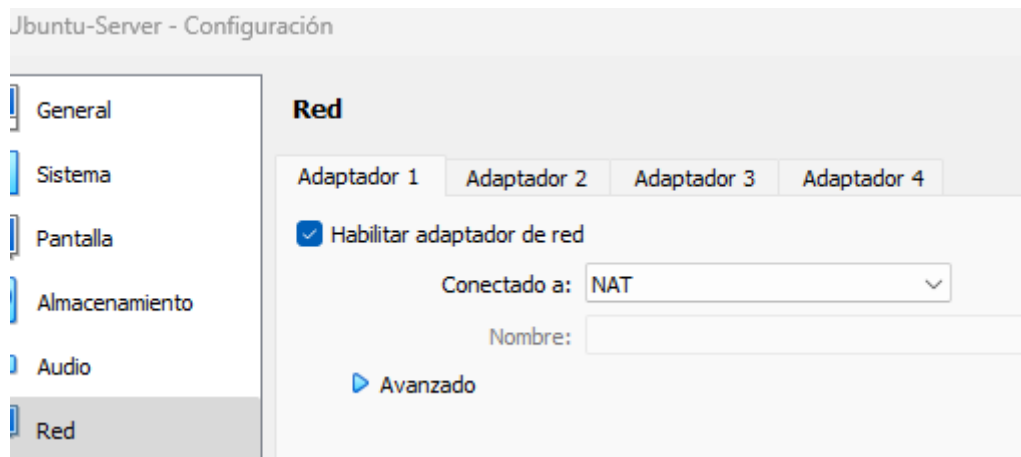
Jbuntu-Server - Configuración

General

Sistema

Pantalla

Almacenamiento

Audio

Red

Red

Adaptador 1 | Adaptador 2 | Adaptador 3 | Adaptador 4

Habilitar adaptador de red

Conectado a: NAT

Nombre:

Avanzado